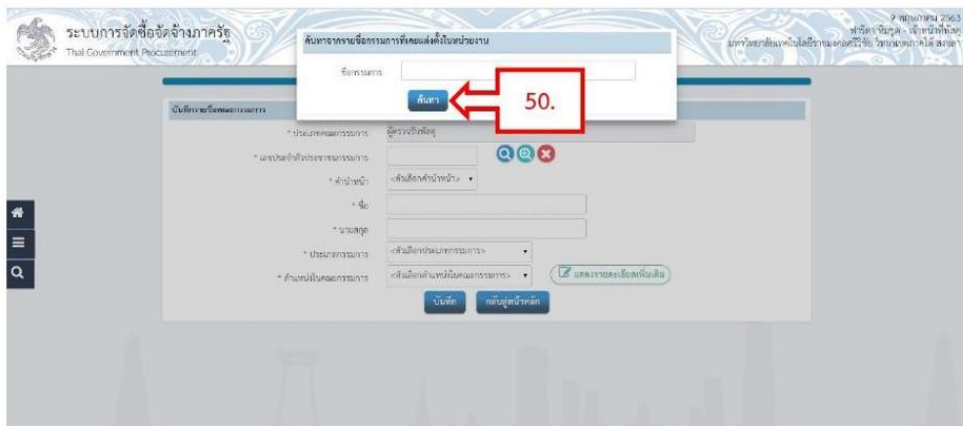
ระบบการจัดซื้อจัดจ้างภาครัฐ
Thai Government Procurement

9 พฤษภาคม 2563
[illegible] - เจ้าหน้าที่พัสดุ
มหาวิทยาลัยเทคโนโลยีราชมงคลศรีวิชัย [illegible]

ค้นหาจากรายชื่อกรรมการที่เคยแต่งตั้งในหน่วยงาน

ชื่อกรรมการ

ค้นหา

50.

บันทึกรายชื่อคณะกรรมการ

* ประเภทคณะกรรมการ ผู้ตรวจรับพัสดุ

* เลขประจำตัวประชาชนกรรมการ

* คำนำหน้า <หัวเลือกคำนำหน้า>

* ชื่อ

* นามสกุล

* ประเภทกรรมการ <หัวเลือกประเภทกรรมการ>

* ตำแหน่งในคณะกรรมการ <หัวเลือกตำแหน่งในคณะกรรมการ>

แสดงรายละเอียดเพิ่มเติม

บันทึก

กลับสู่หน้าหลัก